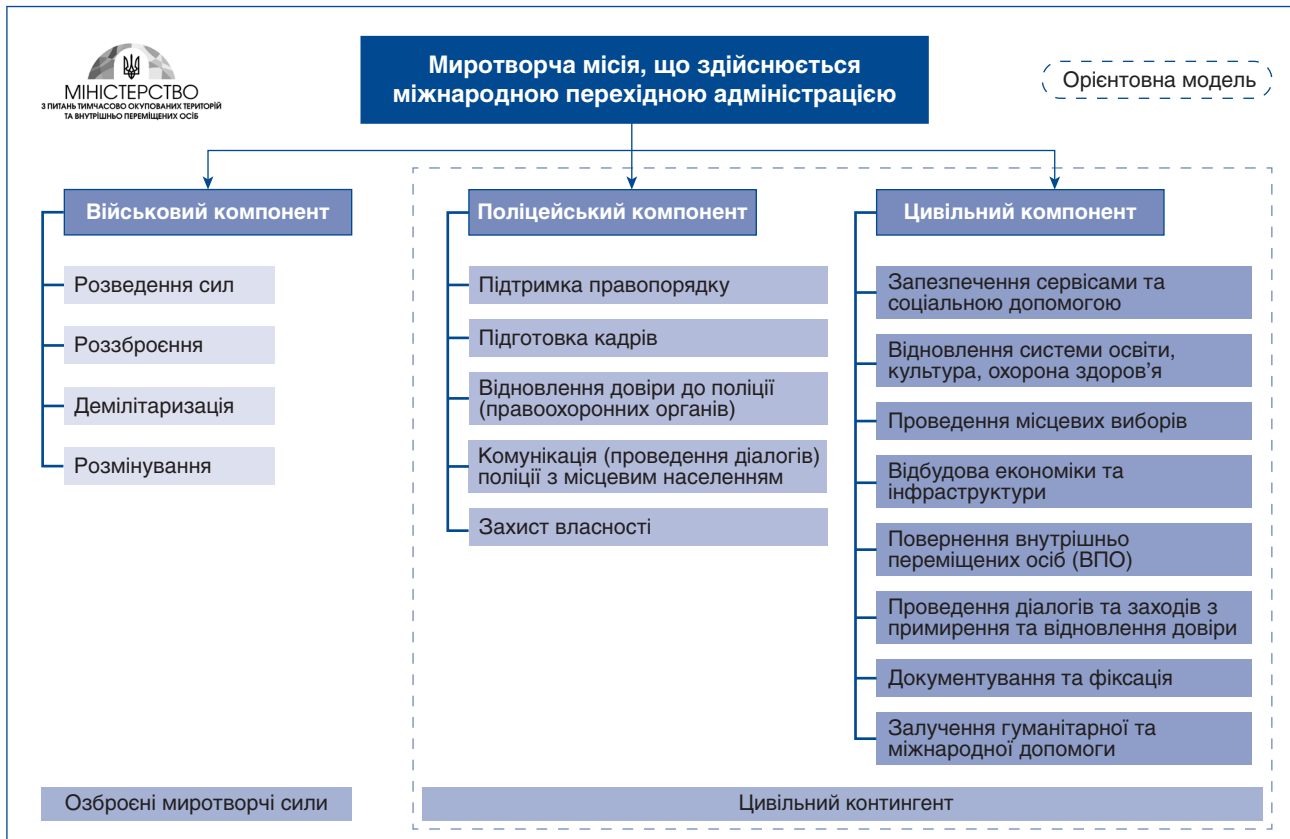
МІНІСТЕРСТВО
З ПИТАНЬ ТИМЧАСОВО ОКУПОВАНИХ ТЕРИТОРІЙ ТА ВНУТРІШНЬО ПЕРЕМІЩЕНИХ ОСІБ

Миротворча місія, що здійснюється міжнародною перехідною адміністрацією

Орієнтовна модель

Військовий компонент

Розведення сил

Роззброєння

Демілітаризація

Розмінування

Поліцейський компонент

Підтримка правопорядку

Підготовка кадрів

Відновлення довіри до поліції (правоохоронних органів)

Комунікація (проведення діалогів) поліції з місцевим населенням

Захист власності

Цивільний компонент

Запезпечення сервісами та соціальною допомогою

Відновлення системи освіти, культура, охорона здоров’я

Проведення місцевих виборів

Відбудова економіки та інфраструктури

Повернення внутрішньо переміщених осіб (ВПО)

Проведення діалогів та заходів з примирення та відновлення довіри

Документування та фіксація

Залучення гуманітарної та міжнародної допомоги

Озброєні миротворчі сили

Цивільний контингент